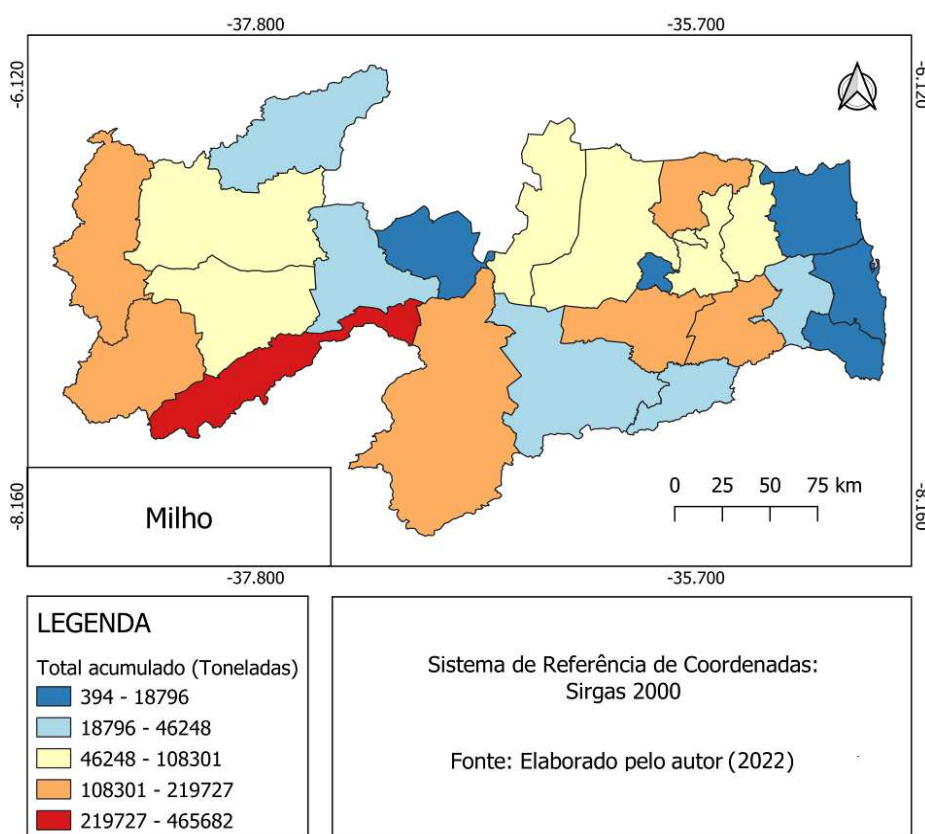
-37.800

-35.700

-6.120

-6.120

-8.160

-8.160

0 25 50 75 km

Milho

-37.800

-35.700

LEGENDA

Total acumulado (Toneladas)

394 - 18796

18796 - 46248

46248 - 108301

108301 - 219727

219727 - 465682

Sistema de Referência de Coordenadas:
Sirgas 2000

Fonte: Elaborado pelo autor (2022)